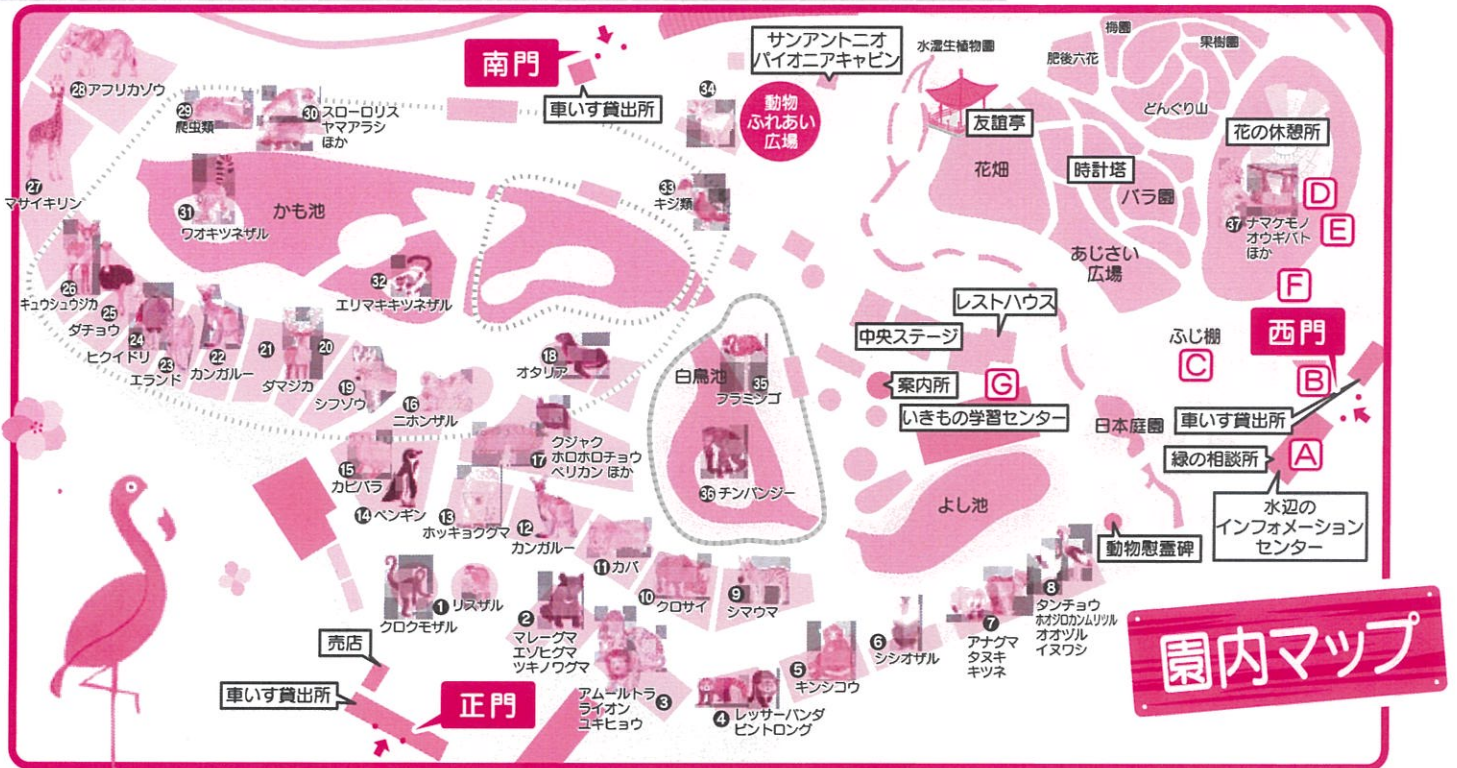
南門
車いす貸出所
サンアントニオ パイオニアキャビン
動物ふれあい広場
水濯生植物園
梅園
肥後六花
果樹園
どんぐり山
友誼亭
花の休憩所
花畑
時計塔
バラ園
あじさい広場
D
E
F
37 ナマケモノ オウギバト ほか
28 アフリカゾウ
29 爬虫類
30 スローロリス ヤマアラシ ほか
34
27 マサイキリン
かも池
31 ワオキツネザル
33 キジ類
32 エリマキキツネザル
26 キュウシュウジカ
25 ダチョウ
24 ヒクイドリ
23 エランド
22 カンガルー
21 ダマジカ
20
19 シフゾウ
16 ニホンザル
18 オタリア
白鳥池
35 フラミンゴ
36 チンパンジー
レストハウス
中央ステージ
案内所
G
いきもの学習センター
ふじ棚
C
西門
B
車いす貸出所
日本庭園
緑の相談所
A
水辺のインフォメーションセンター
よし池
動物慰霊碑
15 カピバラ
14 ペンギン
17 クジャク ホロホロチョウ ペリカン ほか
13 ホッキョクグマ
12 カンガルー
11 カバ
10 クロサイ
9 シマウマ
1 リスザル
クロクモザル
2 マレーグマ エゾヒグマ ツキノワグマ
3 アムールトラ ライオン ユキヒョウ
4 レッサーパンダ ビントロング
5 キンシコウ
6 シシオザル
7 アナグマ タヌキ キツネ
8 タンチョウ ホオジロカンムリヅル オオヅル イヌワシ
売店
車いす貸出所
正門
園内マップ